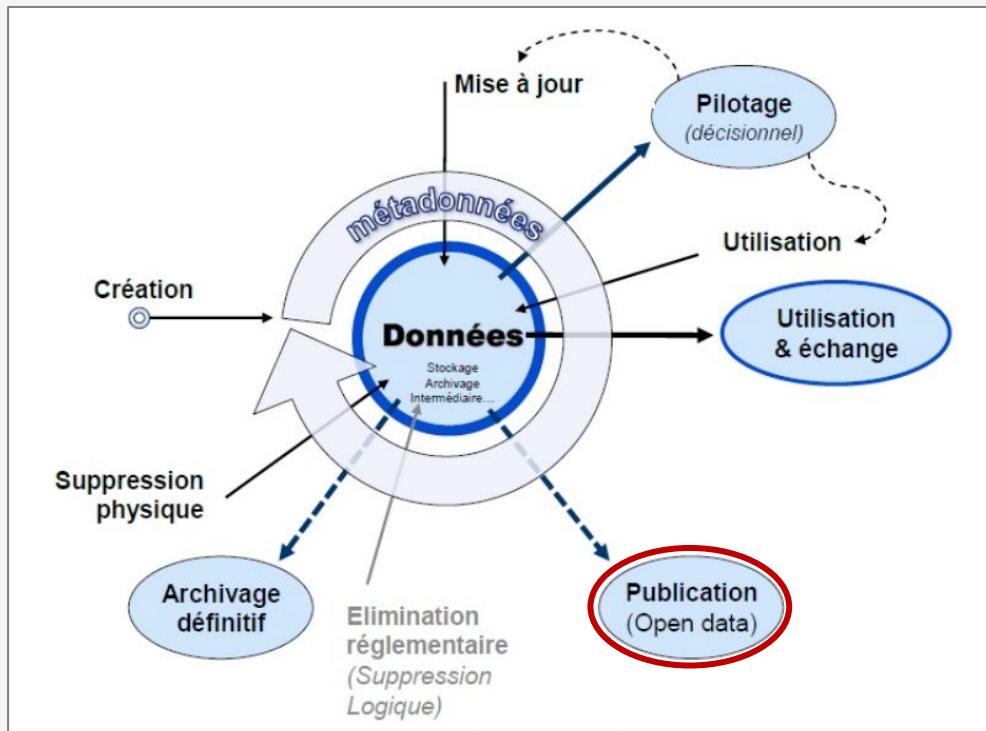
Mise à jour

Pilotage
(décisionnel)

métadonnées

Utilisation

Création

Données
Stockage
Archivage
Intermédiaire…

Utilisation
& échange

Suppression
physique

Archivage
définitif

Elimination
réglementaire
(Suppression
Logique)

Publication
(Open data)